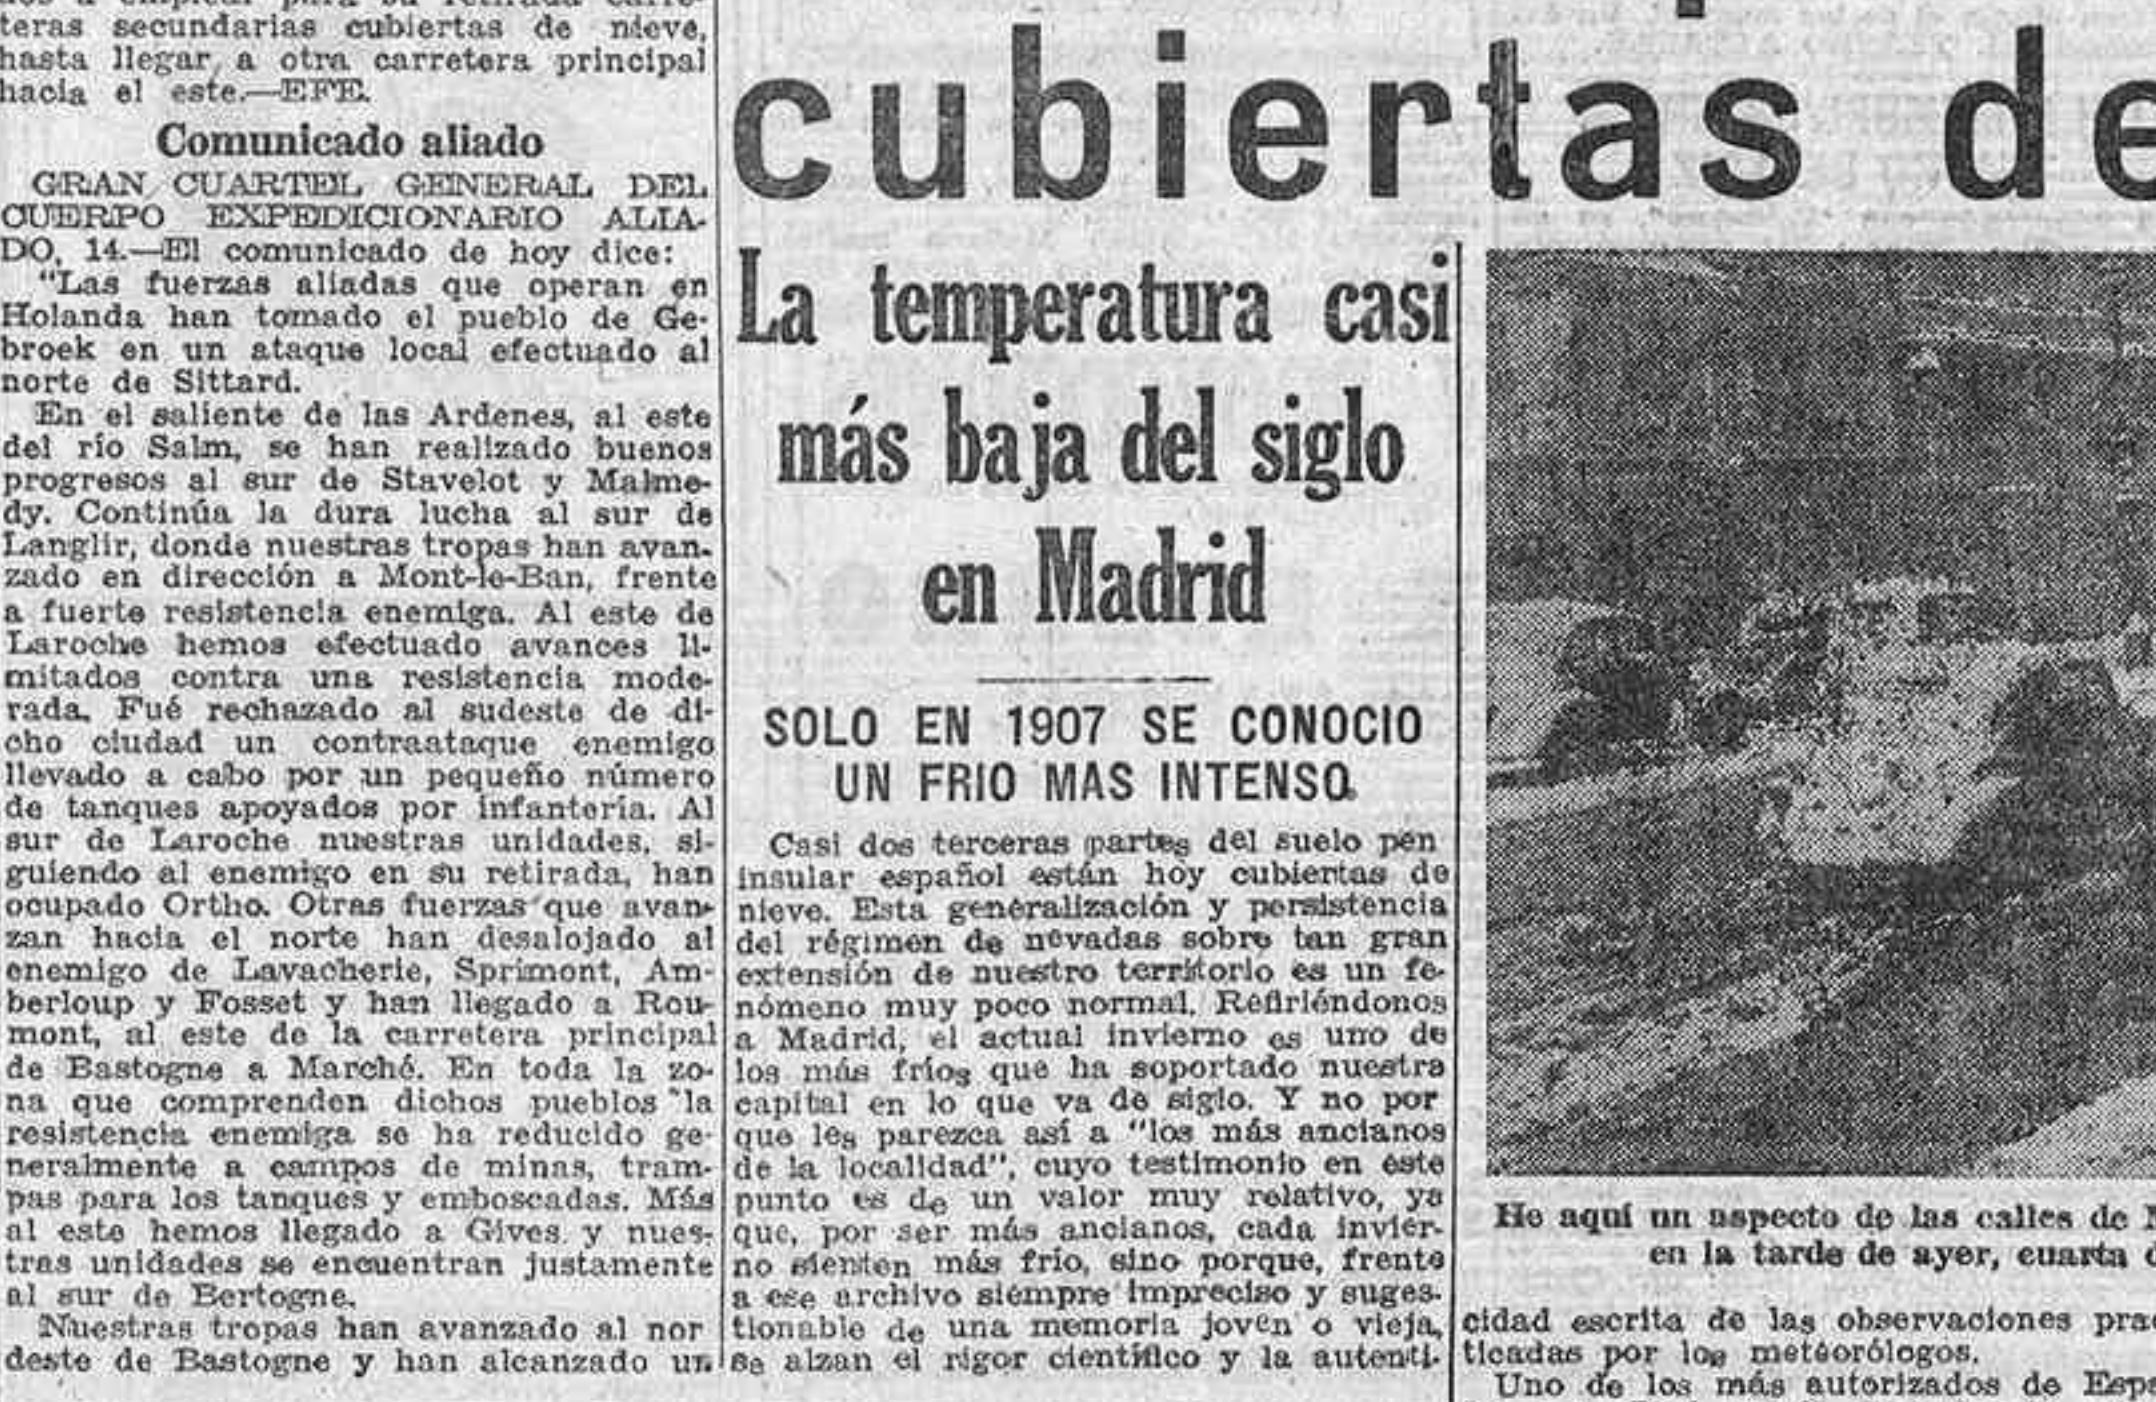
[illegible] teras secundarias cubiertas de nieve, hasta llegar a otra carretera principal hacia el este.—EFE.

Comunicado aliado

GRAN CUARTEL GENERAL DEL CUERPO EXPEDICIONARIO ALIADO, 14.—El comunicado de hoy dice:

"Las fuerzas aliadas que operan en Holanda han tomado el pueblo de Gebroek en un ataque local efectuado al norte de Sittard.

En el saliente de las Ardenes, al este del río Salm, se han realizado buenos progresos al sur de Stavelot y Malmedy. Continúa la dura lucha al sur de Langlir, donde nuestras tropas han avanzado en dirección a Mont-le-Ban, frente a fuerte resistencia enemiga. Al este de Laroche hemos efectuado avances limitados contra una resistencia moderada. Fué rechazado al sudeste de dicho ciudad un contraataque enemigo llevado a cabo por un pequeño número de tanques apoyados por infantería. Al sur de Laroche nuestras unidades, siguiendo al enemigo en su retirada, han ocupado Ortho. Otras fuerzas que avanzan hacia el norte han desalojado al enemigo de Lavacherie, Sprimont, Amberloup y Fosset y han llegado a Roumont, al este de la carretera principal de Bastogne a Marché. En toda la zona que comprenden dichos pueblos "la resistencia enemiga se ha reducido generalmente a campos de minas, trampas para los tanques y emboscadas. Más al este hemos llegado a Gives y nuestras unidades se encuentran justamente al sur de Bertogne.

Nuestras tropas han avanzado al nor deste de Bastogne y han alcanzado un

cubiertas de

La temperatura casi más baja del siglo en Madrid

SOLO EN 1907 SE CONOCIO UN FRIO MAS INTENSO

Casi dos terceras partes del suelo peninsular español están hoy cubiertas de nieve. Esta generalización y persistencia del régimen de nevadas sobre tan gran extensión de nuestro territorio es un fenómeno muy poco normal. Refiriéndonos a Madrid, el actual invierno es uno de los más fríos que ha soportado nuestra capital en lo que va de siglo. Y no por que les parezca así a "los más ancianos de la localidad", cuyo testimonio en este punto es de un valor muy relativo, ya que, por ser más ancianos, cada invierno sienten más frío, sino porque, frente a ese archivo siempre impreciso y sugestionable de una memoria joven o vieja, se alzan el rigor científico y la autenticidad escrita de las observaciones practicadas por los meteórologos.

Uno de los más autorizados de Esp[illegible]

He aquí un aspecto de las calles de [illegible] en la tarde de ayer, cuarta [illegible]